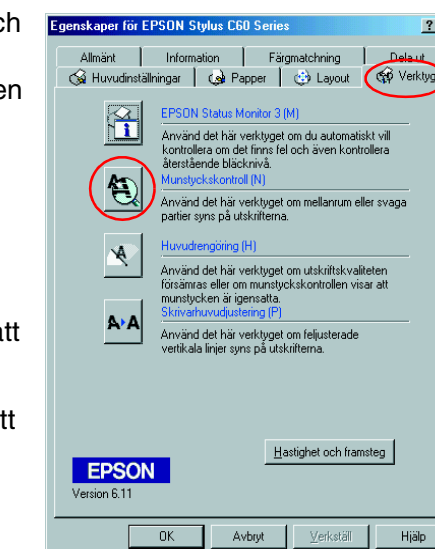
ch

en

att

tt

Egenskaper för EPSON Stylus C60 Series

?

Allmänt | Information | Färgmatchning | Dela ut

Huvudinställningar | Papper | Layout | Verktyg

EPSON Status Monitor 3 (M)

Använd det här verktyget om du automatiskt vill kontrollera om det finns fel och även kontrollera återstående bläcknivå.

Munstyckskontroll (N)

Använd det här verktyget om mellanrum eller svaga partier syns på utskrifterna.

Huvudrengöring (H)

Använd det här verktyget om utskriftskvaliteten försämras eller om munstyckskontrollen visar att munstycken är igensatta.

Skrivarhuvudjustering (P)

Använd det här verktyget om feljusterade vertikala linjer syns på utskrifterna.

Hastighet och framsteg

EPSON

Version 6.11

OK | Avbryt | Verkställ | Hjälp